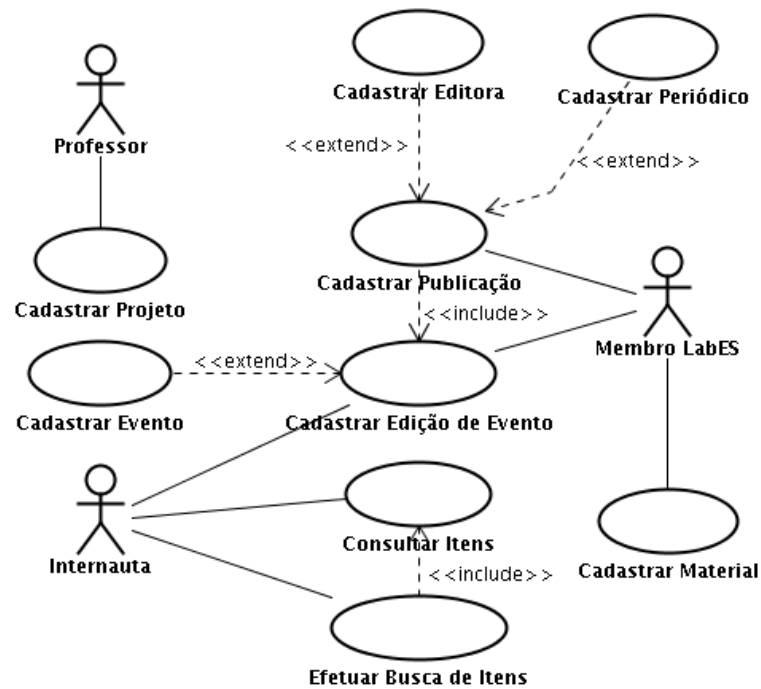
Professor

Cadastrar Projeto

Cadastrar Editora

<<extend>>

Cadastrar Periódico

<<extend>>

Cadastrar Publicação

<<include>>

Membro LabES

Cadastrar Evento

<<extend>>

Cadastrar Edição de Evento

Internauta

Consultar Itens

<<include>>

Efetuar Busca de Itens

Cadastrar Material